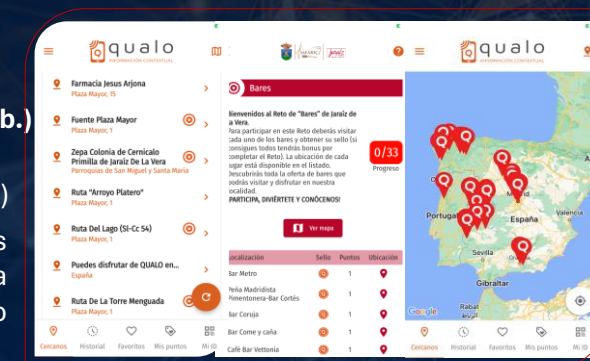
b.)

)

s

a

o

qualo
INFORMACIÓN CONTEXTUAL

Farmacia Jesus Arjona
Plaza Mayor, 15

Fuente Plaza Mayor
Plaza Mayor, 1

Zepa Colonia de Cernícalo Primilla de Jaraíz De La Vera
Parroquias de San Miguel y Santa María

Ruta "Arroyo Platero"
Plaza Mayor, 1

Ruta Del Lago (SI-Cc 54)
Plaza Mayor, 1

Puedes disfrutar de QUALO en...
España

Ruta De La Torre Menguada
Plaza Mayor, 1

Cercanos Historial Favoritos Mis puntos Mi ID

Jaraíz

Bares

Bienvenidos al Reto de "Bares" de Jaraíz de la Vera.
Para participar en este Reto deberás visitar cada uno de los bares y obtener su sello (si consigues todos tendrás bonus por completar el Reto). La ubicación de cada lugar está disponible en el listado. Descubrirás toda la oferta de bares que podrás visitar y disfrutar en nuestra localidad.
¡PARTICIPA, DIVIÉRTETE Y CONÓCENOS!

0/33
Progreso

Ver mapa

| Localización | Sello | Puntos | Ubicación |
|---|---|---|---|
| Bar Metro | | 1 | |
| Peña Madridista Pimentonera-Bar Cortés | | 1 | |
| Bar Coruja | | 1 | |
| Bar Come y caña | | 1 | |
| Café Bar Vettonia | | 1 | |

qualo
INFORMACIÓN CONTEXTUAL

Portugal
España
Sevilla
Valencia
Gibraltar

Cercanos Historial Favoritos Mis puntos Mi ID